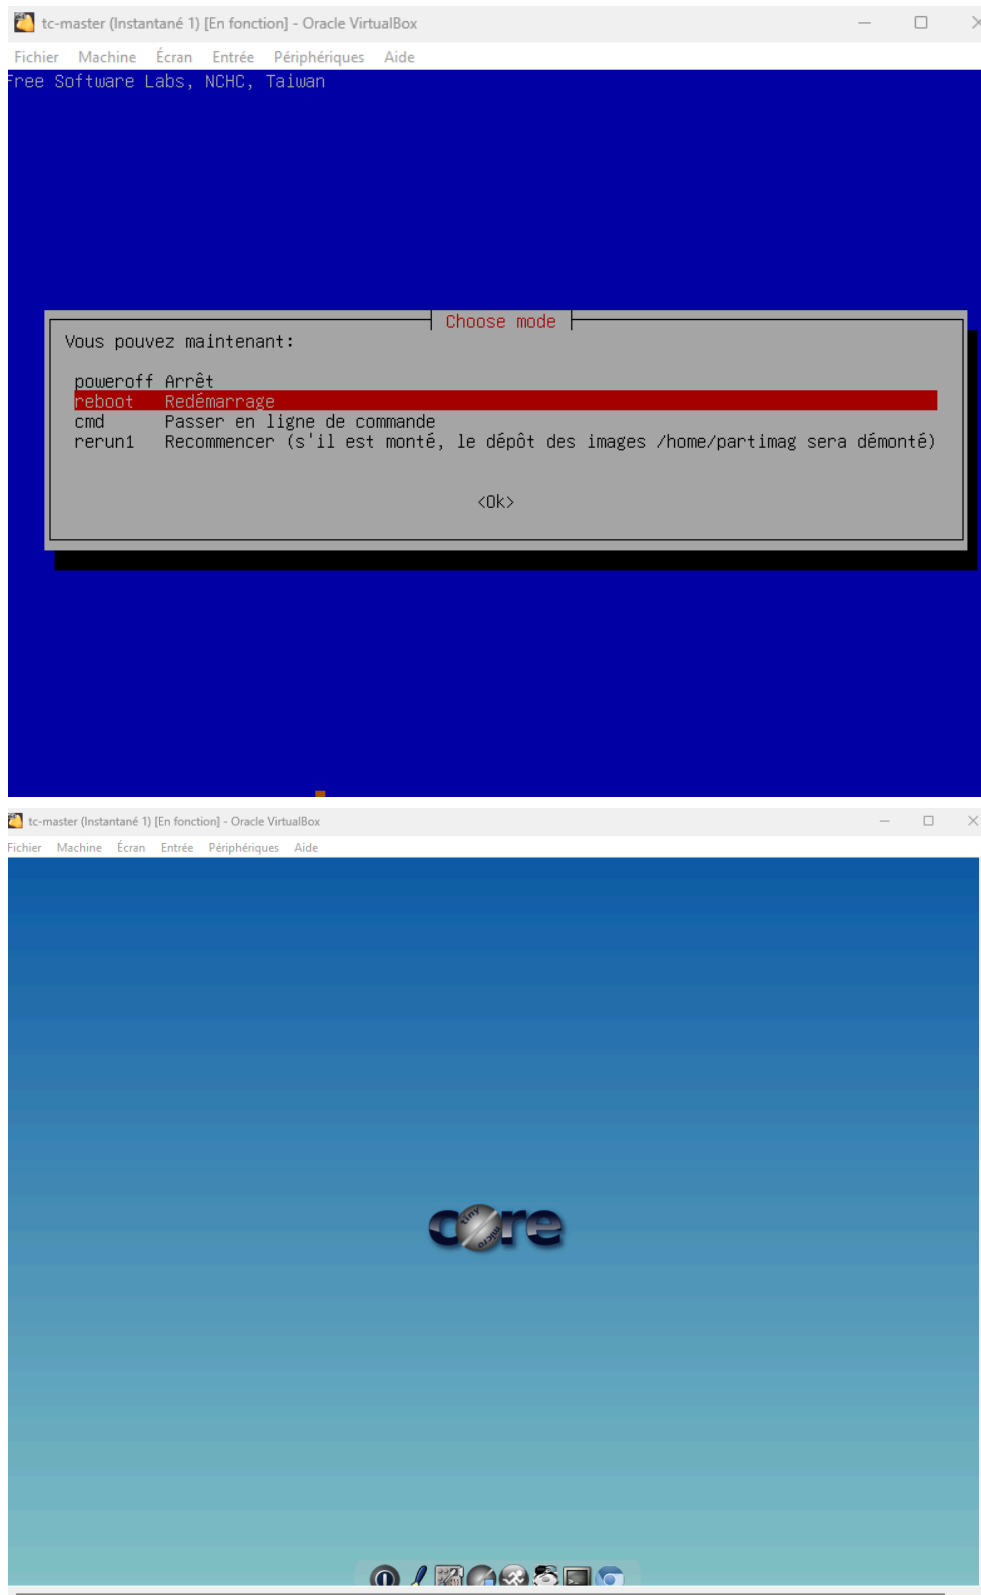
tc-master (Instantané 1) [En fonction] - Oracle VirtualBox

Fichier Machine Écran Entrée Périphériques Aide

Free Software Labs, NCHC, Taiwan

Choose mode

Vous pouvez maintenant:

poweroff Arrêt
reboot Redémarrage
cmd Passer en ligne de commande
rerun1 Recommencer (s'il est monté, le dépôt des images /home/partimag sera démonté)

<Ok>

tc-master (Instantané 1) [En fonction] - Oracle VirtualBox

Fichier Machine Écran Entrée Périphériques Aide

core
tiny
micro